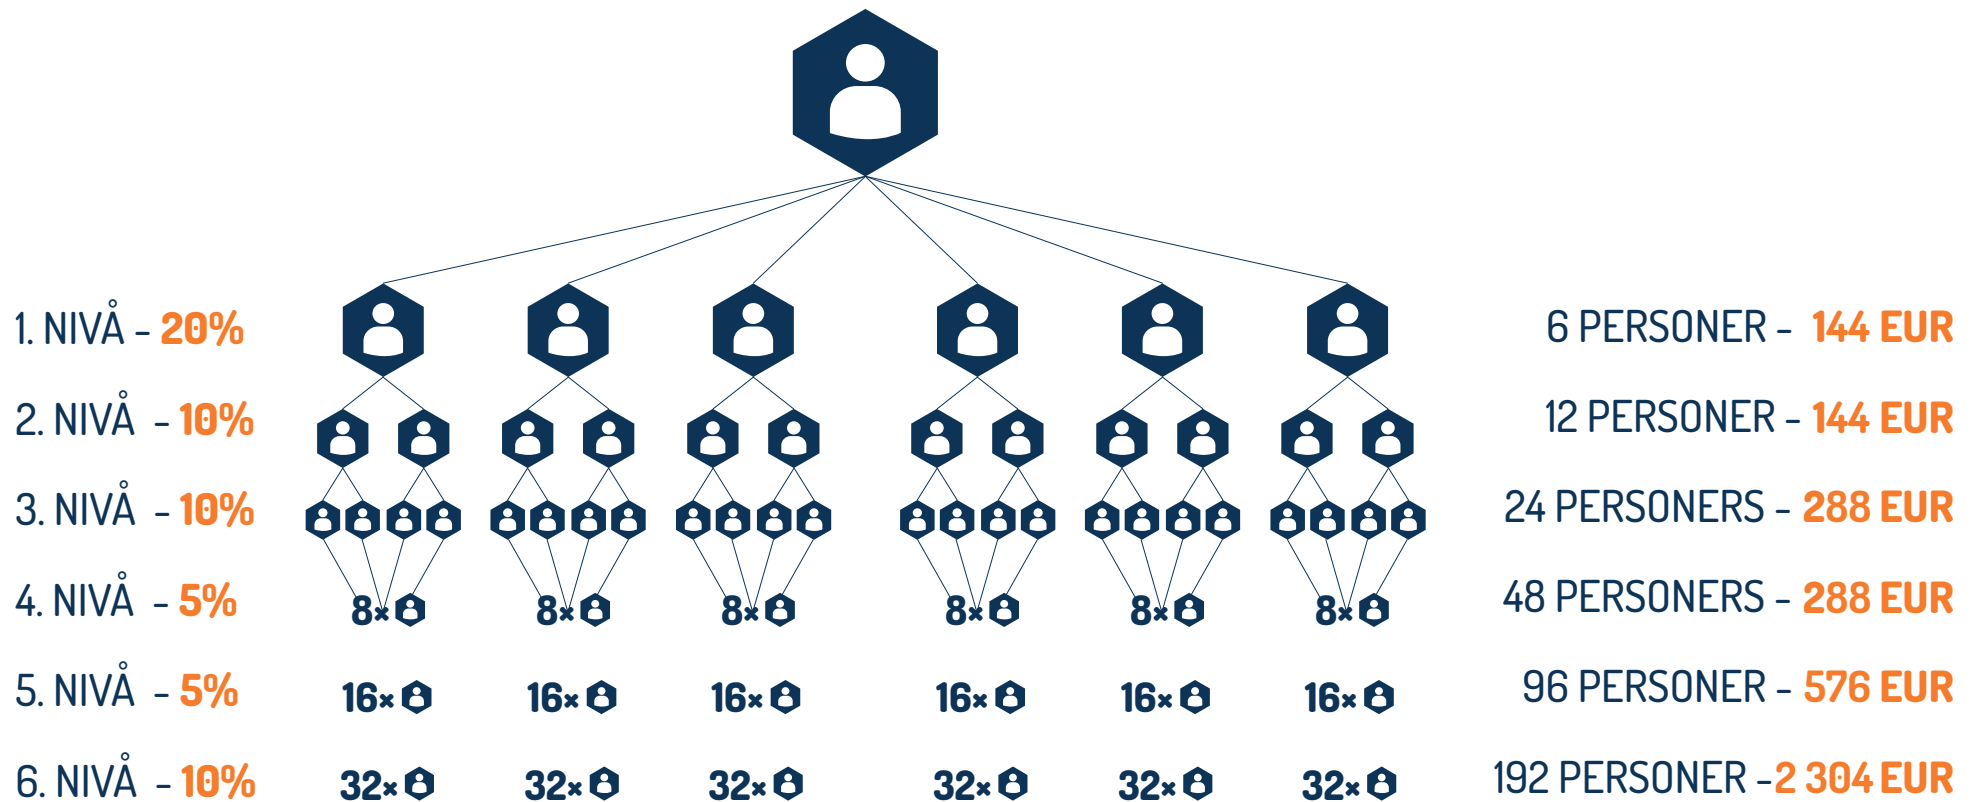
1. NIVÅ - 20%
2. NIVÅ - 10%
3. NIVÅ - 10%
4. NIVÅ - 5%
5. NIVÅ - 5%
6. NIVÅ - 10%

8× 8× 8× 8× 8× 8×
16× 16× 16× 16× 16× 16×
32× 32× 32× 32× 32× 32×

6 PERSONER - 144 EUR
12 PERSONER - 144 EUR
24 PERSONERS - 288 EUR
48 PERSONERS - 288 EUR
96 PERSONER - 576 EUR
192 PERSONER -2 304 EUR